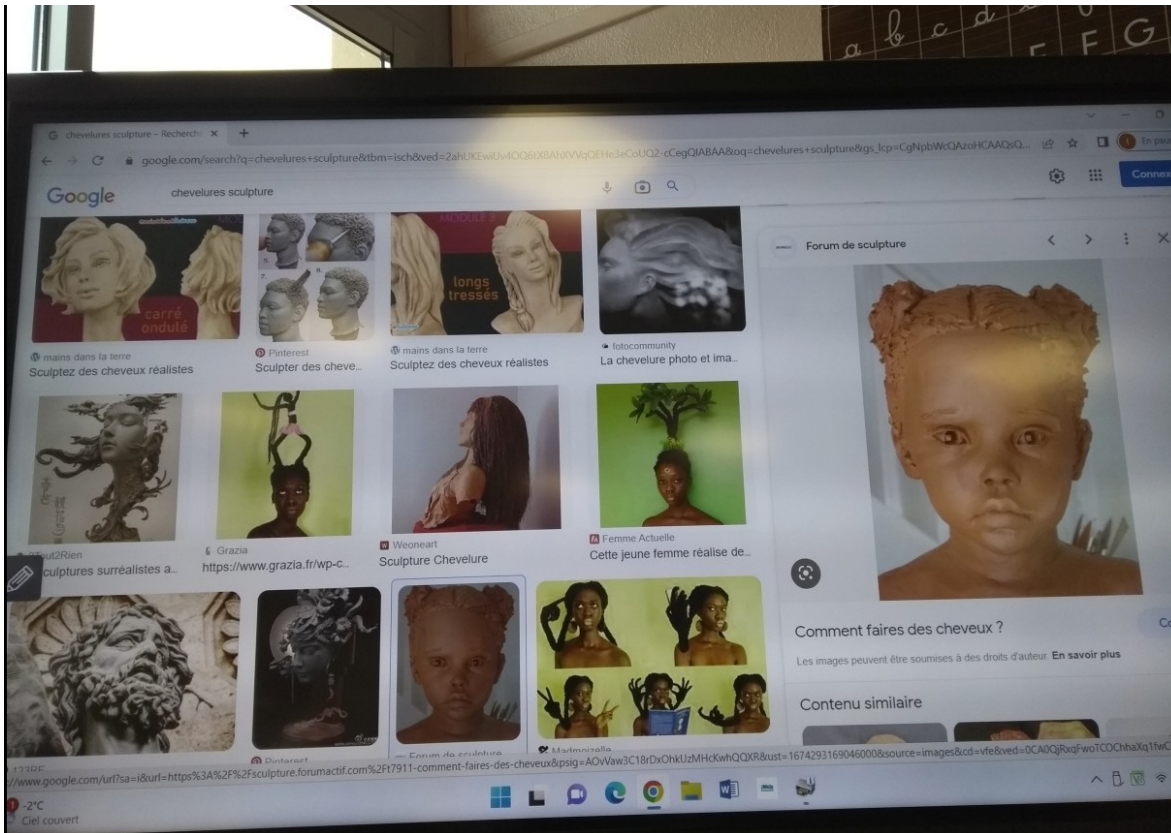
a b c d
E F G

chevelures sculpture - Recherch ×
google.com/search?q=chevelures+sculpture&tbm=isch&ved=2ahUKEwiUv4OQ6tXBAhXVVqQEHe3eCoUQ2-cCegQIABAA&oq=chevelures+sculpture&gs_lcp=CgNpbWcQAzoHCAAQsQ...

Google chevelures sculpture

Connex

carré ondulé
mains dans la terre
Sculptez des cheveux réalistes

Pinterest
Sculpter des cheve...

MODULE 3
longs tressés
mains dans la terre
Sculptez des cheveux réalistes

fotocommunity
La chevelure photo et ima...

Tout2Rien
culptures surréalistes a...

Grazia
https://www.grazia.fr/wp-c...

Weoneart
Sculpture Chevelure

Femme Actuelle
Cette jeune femme réalise de...

Pinterest

Forum de sculpture

Madmoizelle

Forum de sculpture

Comment faires des cheveux ?

Les images peuvent être soumises à des droits d'auteur. En savoir plus

Contenu similaire

/www.google.com/url?sa=i&url=https%3A%2F%2Fsculpture.forumactif.com%2Ft7911-comment-faires-des-cheveux&psig=AOvVaw3C18rDxOhkUzMHcKwhQQXR&ust=1674293169046000&source=images&cd=vfe&ved=0CA0QjRxqFwoTCOChhaXq1fwC

-2°C
Ciel couvert